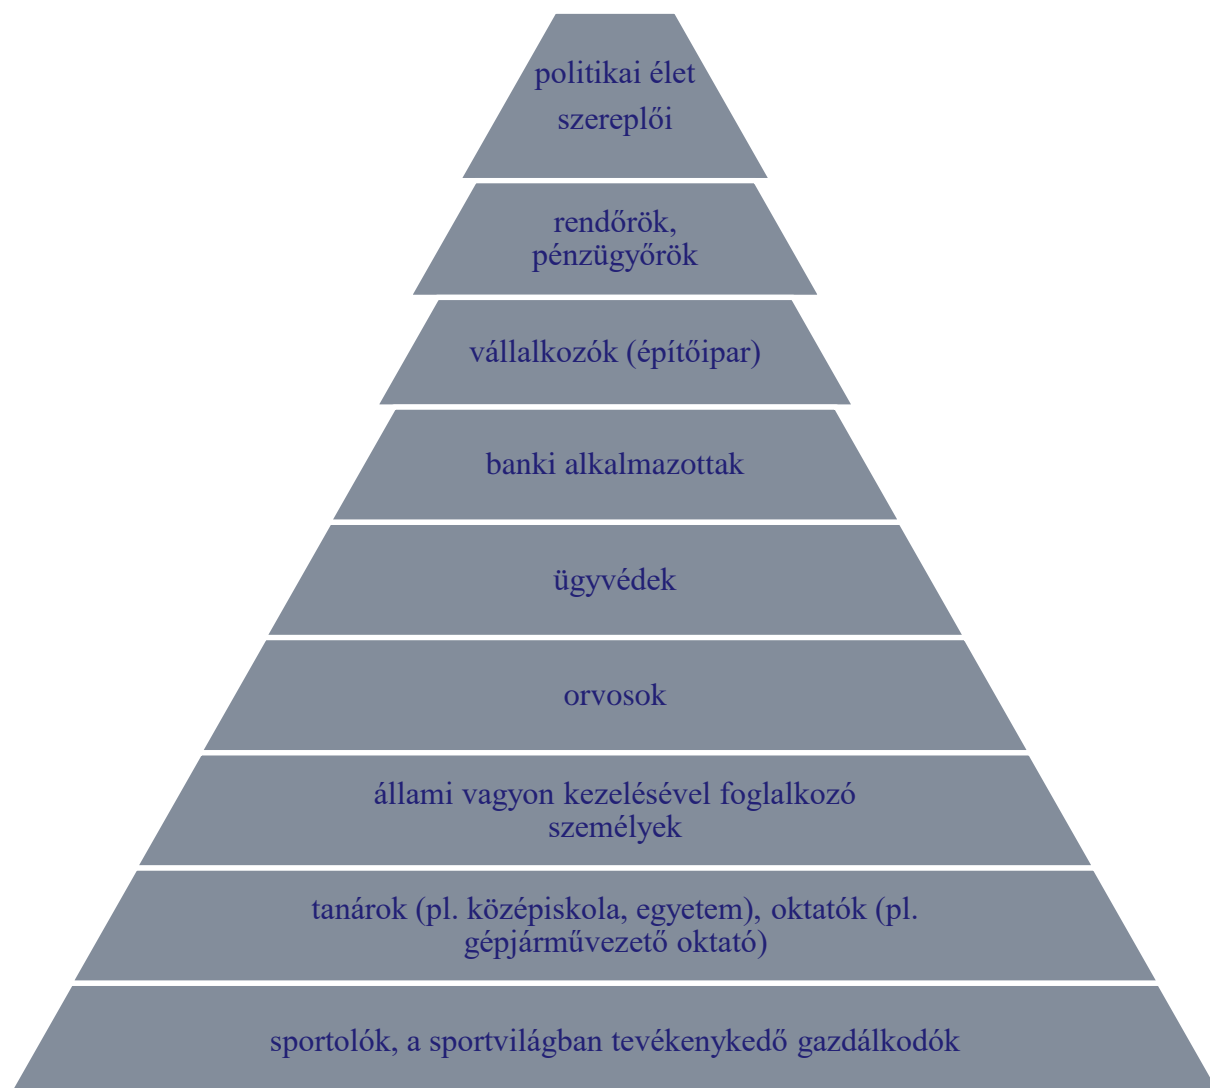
politikai élet szereplői

rendőrök, pénzügyőrök

vállalkozók (építőipar)

banki alkalmazottak

ügyvédek

orvosok

állami vagyon kezelésével foglalkozó személyek

tanárok (pl. középiskola, egyetem), oktatók (pl. gépjárművezető oktató)

sportolók, a sportvilágban tevékenykedő gazdálkodók